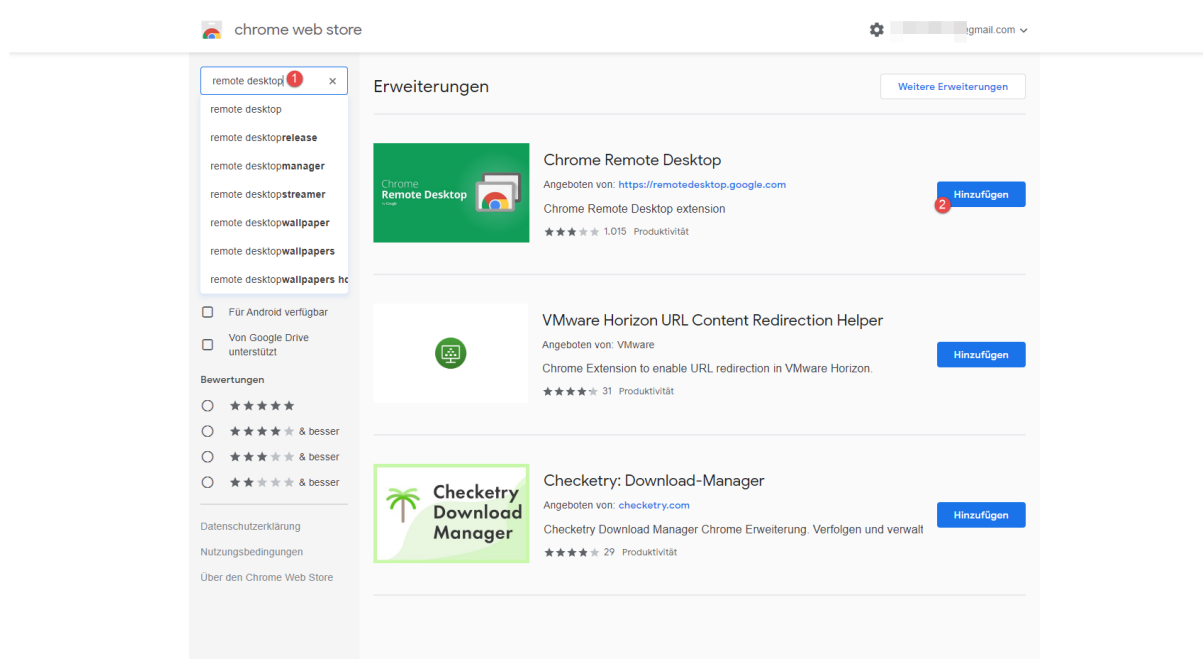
chrome web store

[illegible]gmail.com

remote desktop 1 ×

remote desktop
remote desktoprelease
remote desktopmanager
remote desktopstreamer
remote desktopwallpaper
remote desktopwallpapers
remote desktopwallpapers hc

Für Android verfügbar
Von Google Drive unterstützt

Bewertungen
★★★★★
★★★★★ & besser
★★★★★ & besser
★★★★★ & besser

Datenschutzerklärung
Nutzungsbedingungen
Über den Chrome Web Store

Erweiterungen

Weitere Erweiterungen

Chrome Remote Desktop
Chrome Remote Desktop
Angeboten von: https://remotedesktop.google.com
Chrome Remote Desktop extension
★★★★★ 1.015 Produktivität
Hinzufügen
2

VMware Horizon URL Content Redirection Helper
Angeboten von: VMware
Chrome Extension to enable URL redirection in VMware Horizon.
★★★★★ 31 Produktivität
Hinzufügen

Checketry Download Manager
Checketry: Download-Manager
Angeboten von: checketry.com
Checketry Download Manager Chrome Erweiterung. Verfolgen und verwalt
★★★★★ 29 Produktivität
Hinzufügen